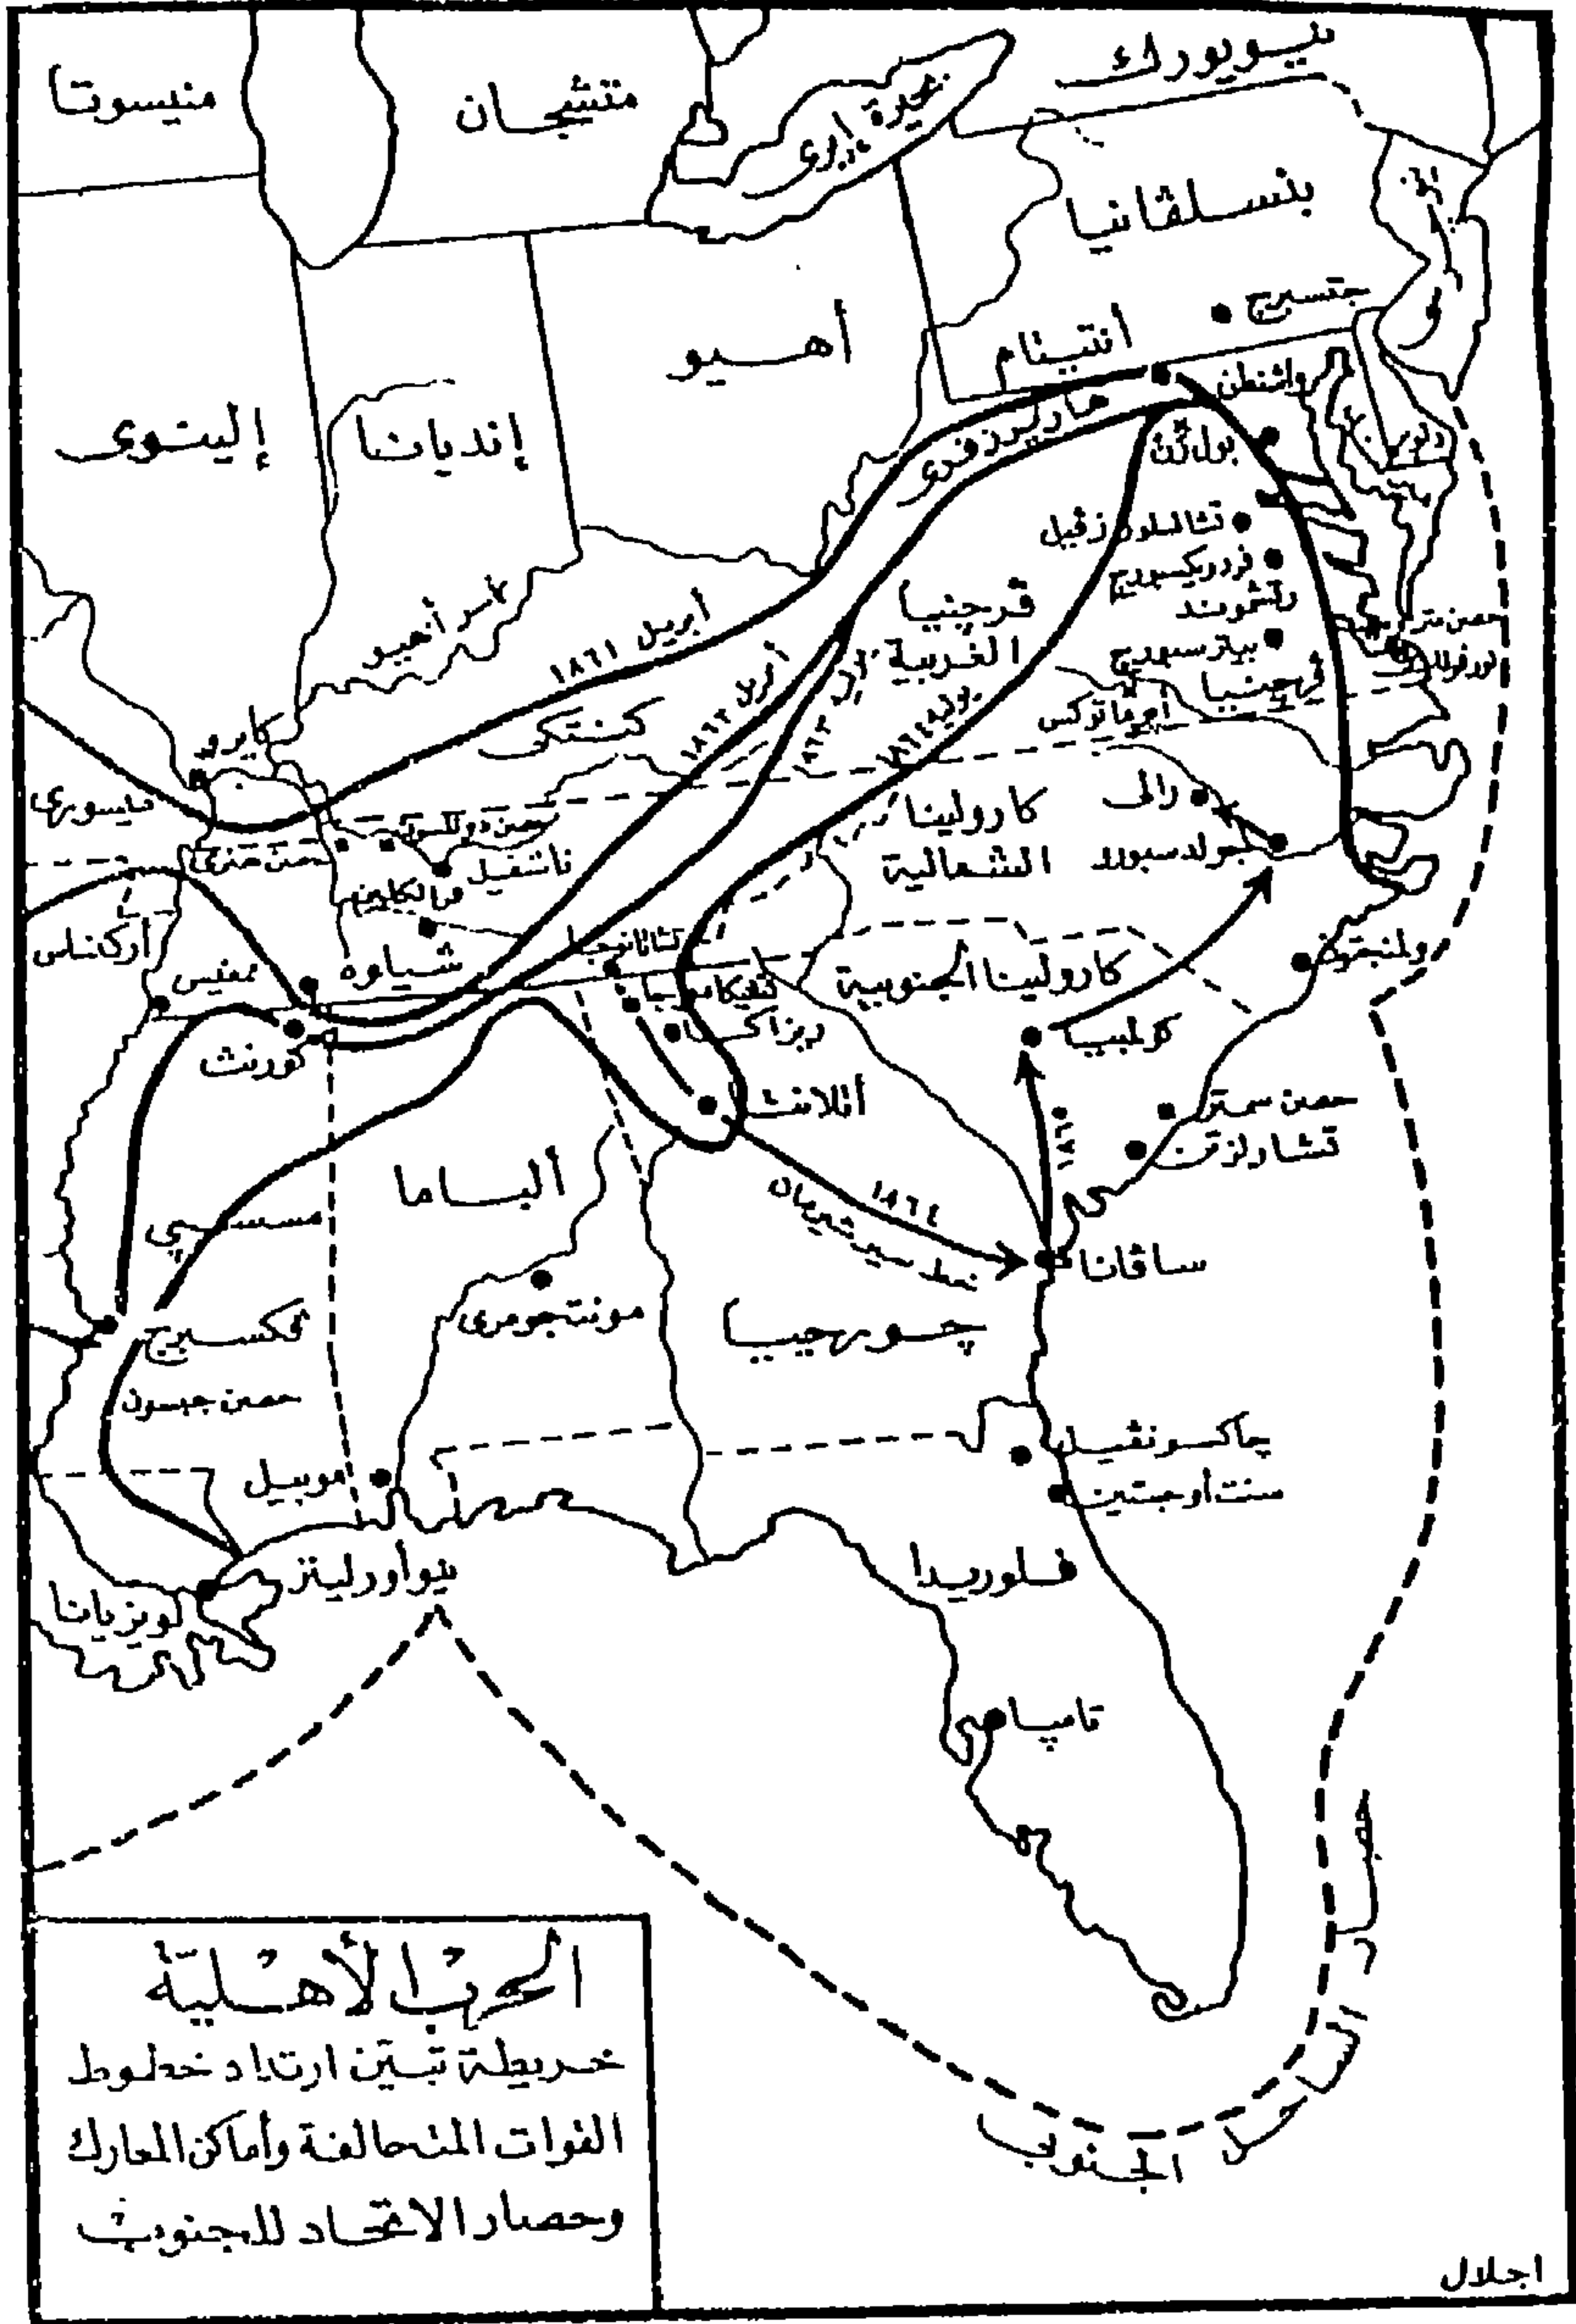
نيويورك
منيسوتا
متشجان
بحيرة إيرى
بنسلڤانيا
جتسبرج
أنتيتام
أهيو
إنديانا
إلينوى
واشنطن
هاربرزفرى
بول رن
تشانسلورزڤيل
فردريكسبرج
رتشموند
بيترسبورج
ڤرجينيا
ڤرجينيا الغربية
نهر أهيو
أبريل ١٨٦١
أبريل ١٨٦٢
أبريل ١٨٦٣
يوليه ١٨٦٤
ابوماتوكس
كنتكى
كايرو
ميسورى
حصن دونلسون
حصن هنرى
ناشڤيل
فرانكلين
رالى
كارولينا الشمالية
جولدسبورو
أركنساس
منفيس
شيلوه
تشاتانوجا
كارولينا الجنوبية
ولمنجتون
كورنث
تشكاموجا
ريزاكا
كولمبيا
أتلانتا
حصن سمتر
تشارلزتن
مسيسپي
الباما
١٨٦٤
خط سير شيرمان
١٨٦٥
ساڤانا
فكسبرج
مونتجومرى
جورجيا
حصن جكسون
موبيل
جاكسونڤيل
سنت أوجستين
نيوأورليانز
لويزيانا
فلوريدا
تامپا
الساحل الجنوبي
الحرب الأهلية
خريطة تبين ارتداد خطوط القوات المتحالفة وأماكن المعارك وحصار الاتحاد للجنوب
اجلال